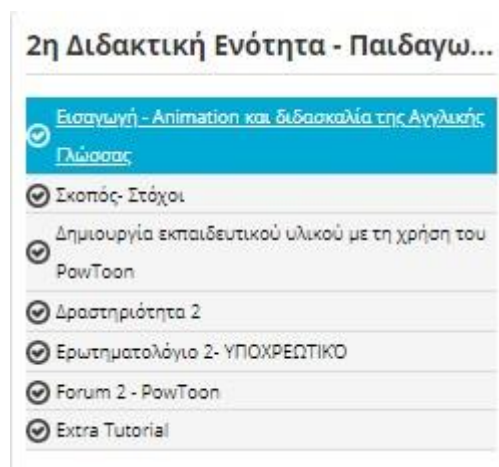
2η Διδακτική Ενότητα - Παιδαγω...

Εισαγωγή - Animation και διδασκαλία της Αγγλικής Γλώσσας

Σκοπός- Στόχοι

Δημιουργία εκπαιδευτικού υλικού με τη χρήση του PowToon

Δραστηριότητα 2

Ερωτηματολόγιο 2- ΥΠΟΧΡΕΩΤΙΚΟ

Forum 2 - PowToon

Extra Tutorial